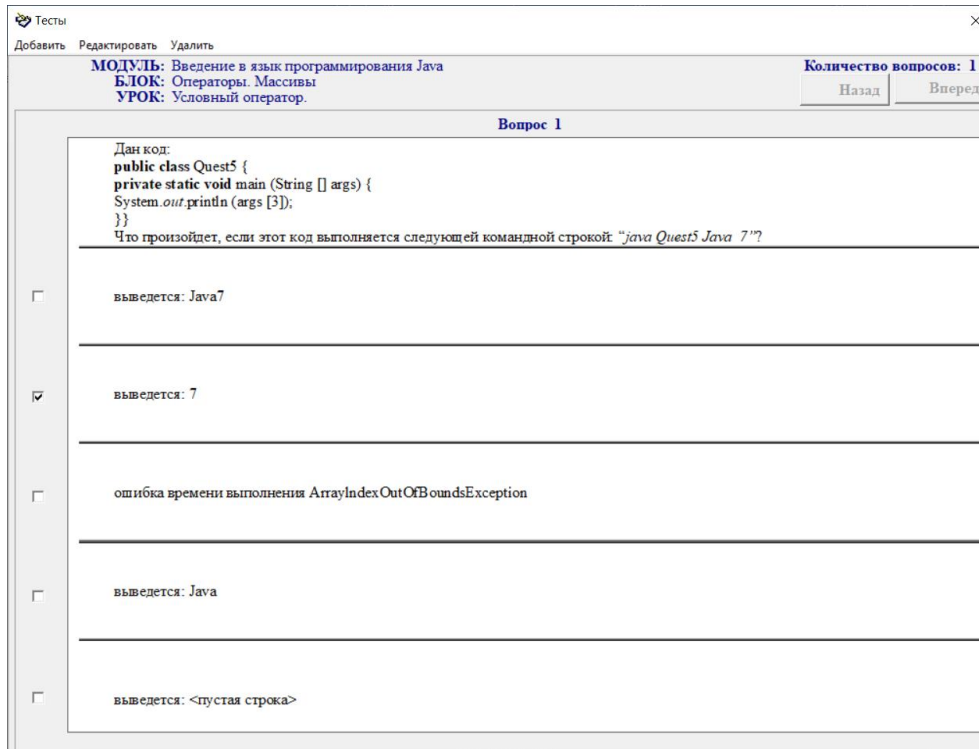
Тесты

Добавить Редактировать Удалить

МОДУЛЬ: Введение в язык программирования Java
БЛОК: Операторы. Массивы
УРОК: Условный оператор.

Количество вопросов: 1

Назад Вперед

Вопрос 1

Дан код:
public class Quest5 {
private static void main (String [] args) {
System.out.println (args [3]);
}}
Что произойдет, если этот код выполняется следующей командной строкой: "java Quest5 Java 7"?

выведется: Java7

выведется: 7

ошибка времени выполнения ArrayIndexOutOfBoundsException

выведется: Java

выведется: <пустая строка>